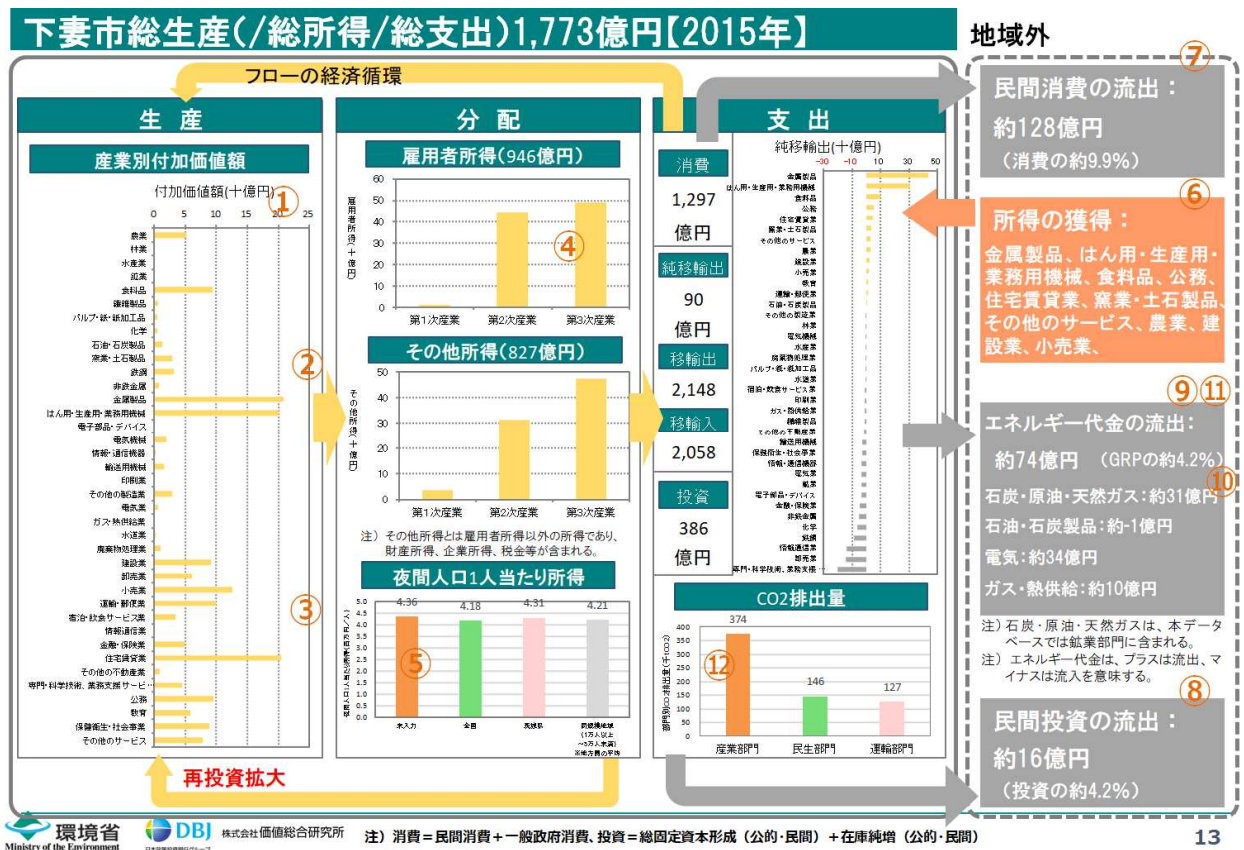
下妻市総生産(/総所得/総支出)1,773億円【2015年】

地域外

フローの経済循環

生 産

産業別付加価値額

付加価値額(十億円)

①

0 5 10 15 20 25

農業
林業
水産業
鉱業
食料品
繊維製品
パルプ・紙・紙加工品
化学
石油・石炭製品
窯業・土石製品
鉄鋼
非鉄金属
金属製品
はん用・生産用・業務用機械
電子部品・デバイス
電気機械
情報・通信機器
輸送用機械
印刷業
その他の製造業
電気業
ガス・熱供給業
水道業
廃棄物処理業
建設業
卸売業
小売業
運輸・郵便業
宿泊・飲食サービス業
情報通信業
金融・保険業
住宅賃貸業
その他の不動産業
専門・科学技術、業務支援サービ…
公務
教育
保健衛生・社会事業
その他のサービス

②

③

分 配

雇用者所得(946億円)

雇用者所得(十億円)

60
50
40
30
20
10
0

④

第1次産業 第2次産業 第3次産業

その他所得(827億円)

その他所得(十億円)

50
40
30
20
10
0

第1次産業 第2次産業 第3次産業

注) その他所得とは雇用者所得以外の所得であり、財産所得、企業所得、税金等が含まれる。

夜間人口1人当たり所得

夜間人口1人当たり所得(百万円/人)

5.0
4.5
4.0
3.5
3.0
2.5
2.0
1.5
1.0
0.5
0.0

4.36 4.18 4.31 4.21

⑤

本地域 全国 茨城県 同規模地域(1万人以上~5万人未満)※地方圏の平均

支 出

消費

1,297

億円

純移輸出

90

億円

移輸出

2,148

移輸入

2,058

投資

386

億円

純移輸出(十億円)

-30 -10 10 30 50

金属製品
はん用・生産用・業務用機械
食料品
公務
住宅賃貸業
窯業・土石製品
その他のサービス
農業
建設業
小売業
教育
運輸・郵便業
石油・石炭製品
その他の製造業
林業
電気機械
水産業
廃棄物処理業
パルプ・紙・紙加工品
水道業
宿泊・飲食サービス業
印刷業
ガス・熱供給業
繊維製品
その他の不動産業
輸送用機械
保健衛生・社会事業
情報・通信機器
電気業
鉱業
電子部品・デバイス
金融・保険業
非鉄金属
化学
鉄鋼
情報通信業
卸売業
専門・科学技術、業務支援…

CO2排出量

部門別CO2排出量(千t-CO2)

400
350
300
250
200
150
100
50
0

374 146 127

⑫

産業部門 民生部門 運輸部門

⑦

民間消費の流出：

約128億円

(消費の約9.9%)

⑥

所得の獲得：

金属製品、はん用・生産用・業務用機械、食料品、公務、住宅賃貸業、窯業・土石製品、その他のサービス、農業、建設業、小売業、

⑨⑪

エネルギー代金の流出：

約74億円 (GRPの約4.2%)

⑩

石炭・原油・天然ガス：約31億円

石油・石炭製品：約-1億円

電気：約34億円

ガス・熱供給：約10億円

注) 石炭・原油・天然ガスは、本データベースでは鉱業部門に含まれる。

注) エネルギー代金は、プラスは流出、マイナスは流入を意味する。

⑧

民間投資の流出：

約16億円

(投資の約4.2%)

再投資拡大

環境省 Ministry of the Environment

DBJ

株式会社価値総合研究所

注) 消費＝民間消費＋一般政府消費、投資＝総固定資本形成(公的・民間)＋在庫純増(公的・民間)

13